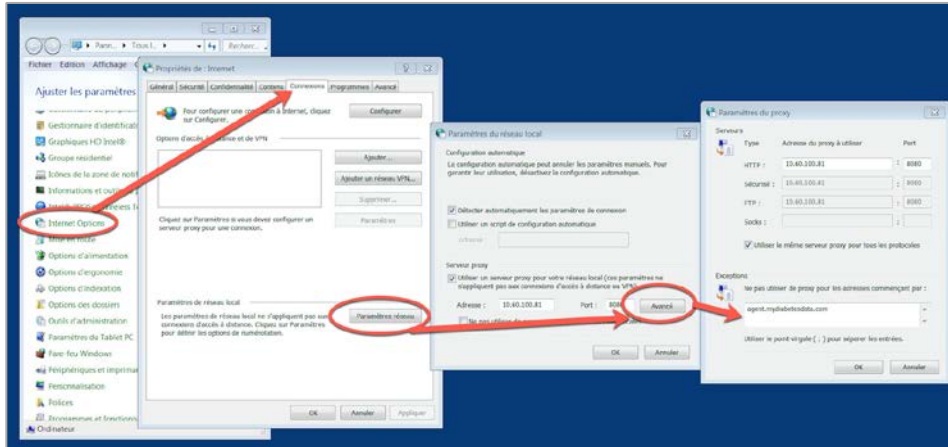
Pann... ▸ Tous l... ▸ Recher...

Fichier Edition Affichage

Ajuster les paramètres

Gestionnaire d'identificat

Graphiques HD Intel®

Groupe résidentiel

Icônes de la zone de notif

Informations et outils

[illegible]

Internet Options

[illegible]

Options d'alimentation

Options d'ergonomie

Options d'indexation

Options des dossiers

Outils d'administration

Paramètres du Tablet PC

Pare-feu Windows

Périphériques et imprima

Personnalisation

Polices

Programmes et fonctions

Ordinateur

Propriétés de : Internet

Général | Sécurité | Confidentialité | Contenu | Connexions | Programmes | Avancé

Pour configurer une connexion à Internet, cliquez sur Configurer.

Configurer

Options d'accès à distance et de VPN

Ajouter...

Ajouter un réseau VPN...

Supprimer...

Cliquer sur Paramètres si vous devez configurer un serveur proxy pour une connexion.

Paramètres

Paramètres du réseau local

Les paramètres de réseau local ne s'appliquent pas aux connexions d'accès à distance. Cliquez sur Paramètres pour définir les options de numérotation.

Paramètres réseau

OK | Annuler | Appliquer

Paramètres du réseau local

Configuration automatique

La configuration automatique peut annuler les paramètres manuels. Pour garantir leur utilisation, désactivez la configuration automatique.

Détecter automatiquement les paramètres de connexion

Utiliser un script de configuration automatique

Adresse

Serveur proxy

Utiliser un serveur proxy pour votre réseau local (ces paramètres ne s'appliquent pas aux connexions d'accès à distance ou VPN)

Adresse : 10.40.100.81 Port : 8080 Avancé

Ne pas utiliser de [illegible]

OK | Annuler

Paramètres du proxy

Serveurs

Type | Adresse du proxy à utiliser | Port

HTTP : 10.40.100.81 : 8080

Sécurisé : 10.40.100.81 : 8080

FTP : 10.40.100.81 : 8080

Socks : :

Utiliser le même serveur proxy pour tous les protocoles

Exceptions

Ne pas utiliser de proxy pour les adresses commençant par :

agent.mydiabetesdata.com

Utiliser le point-virgule ( ; ) pour séparer les entrées.

OK | Annuler